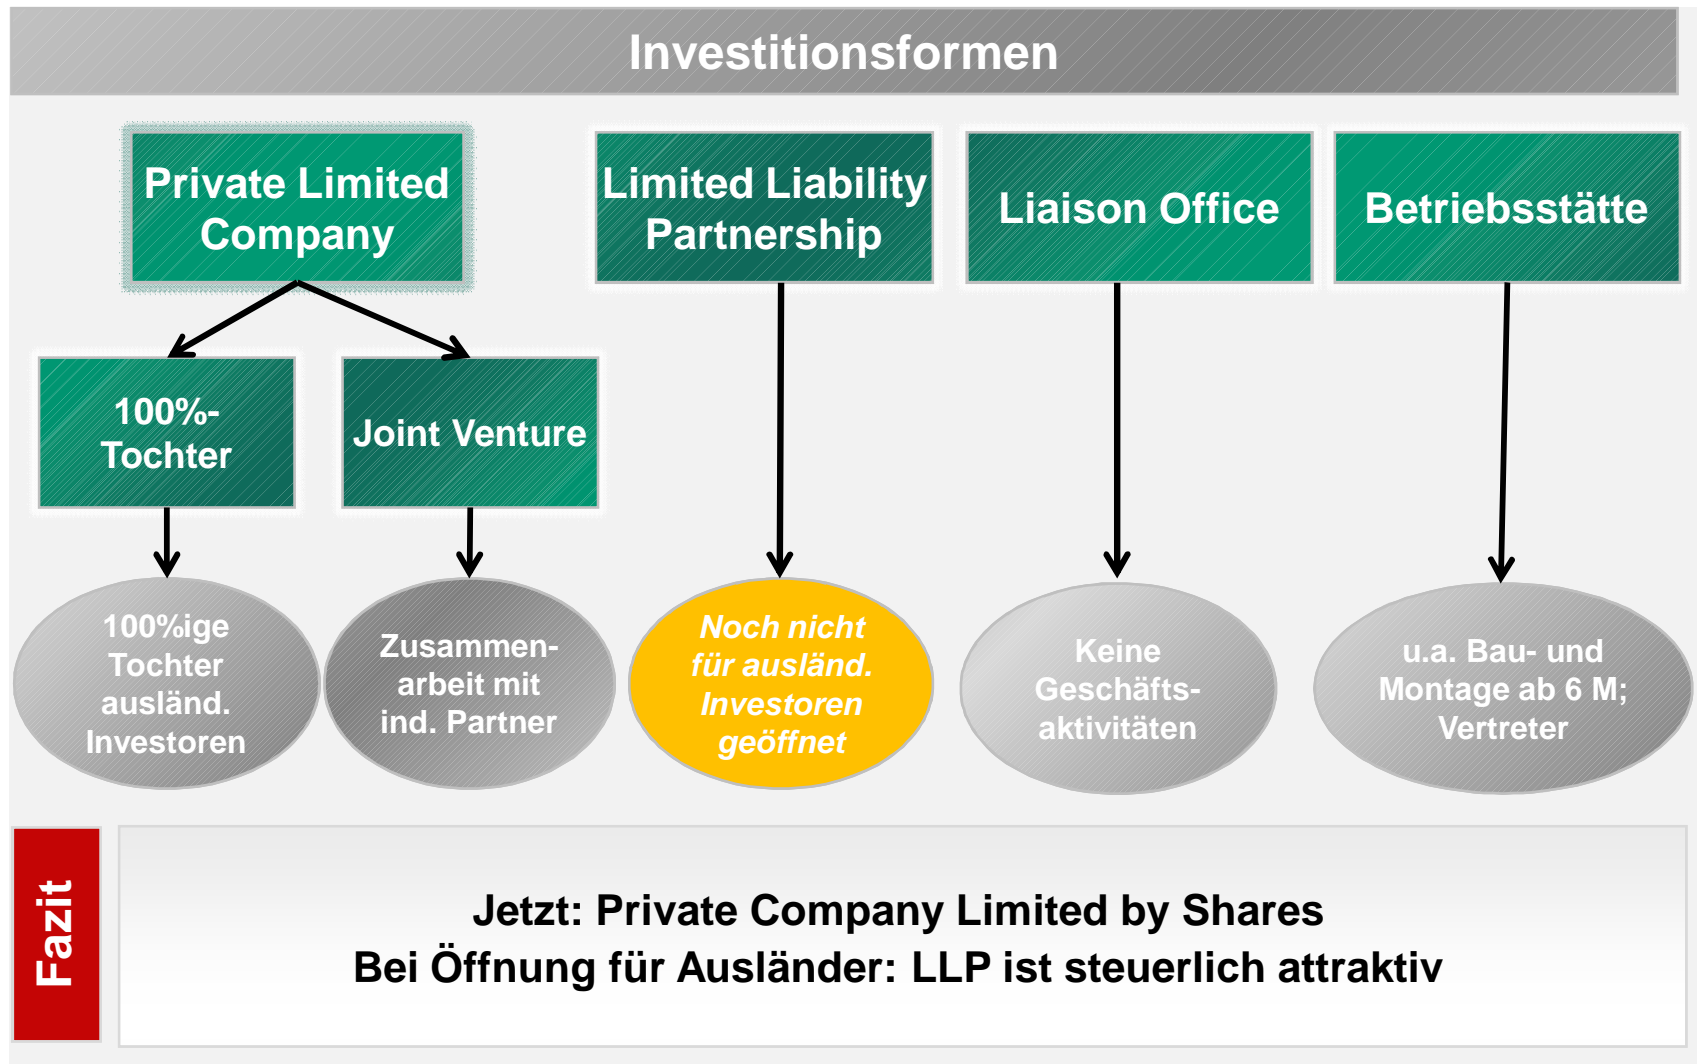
Investitionsformen

Private Limited Company

Limited Liability Partnership

Liaison Office

Betriebsstätte

100%-Tochter

Joint Venture

100%ige Tochter ausländ. Investoren

Zusammenarbeit mit ind. Partner

Noch nicht für ausländ. Investoren geöffnet

Keine Geschäftsaktivitäten

u.a. Bau- und Montage ab 6 M; Vertreter

Fazit

Jetzt: Private Company Limited by Shares
Bei Öffnung für Ausländer: LLP ist steuerlich attraktiv